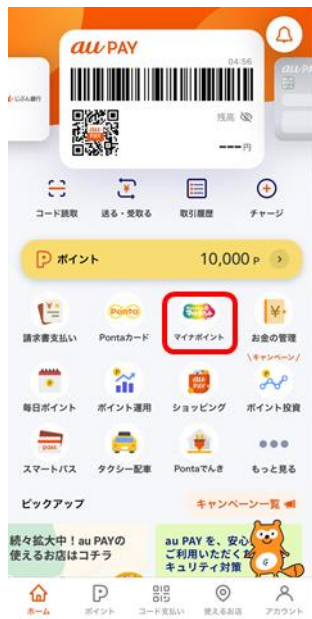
au PAY
04:56
じぶん銀行
au PAY
残高
---円
コード読取
送る・受取る
取引履歴
チャージ
ポイント
10,000 P
請求書支払い
Pontaカード
マイナポイント
お金の管理
\キャンペーン/
毎日ポイント
ポイント運用
ショッピング
ポイント投資
スマートパス
タクシー配車
Pontaでんき
もっと見る
ピックアップ
キャンペーン一覧
続々拡大中！au PAYの使えるお店はコチラ
au PAY を、安心ご利用いただくキュリティ対策
ホーム
ポイント
コード支払い
使えるお店
アカウント